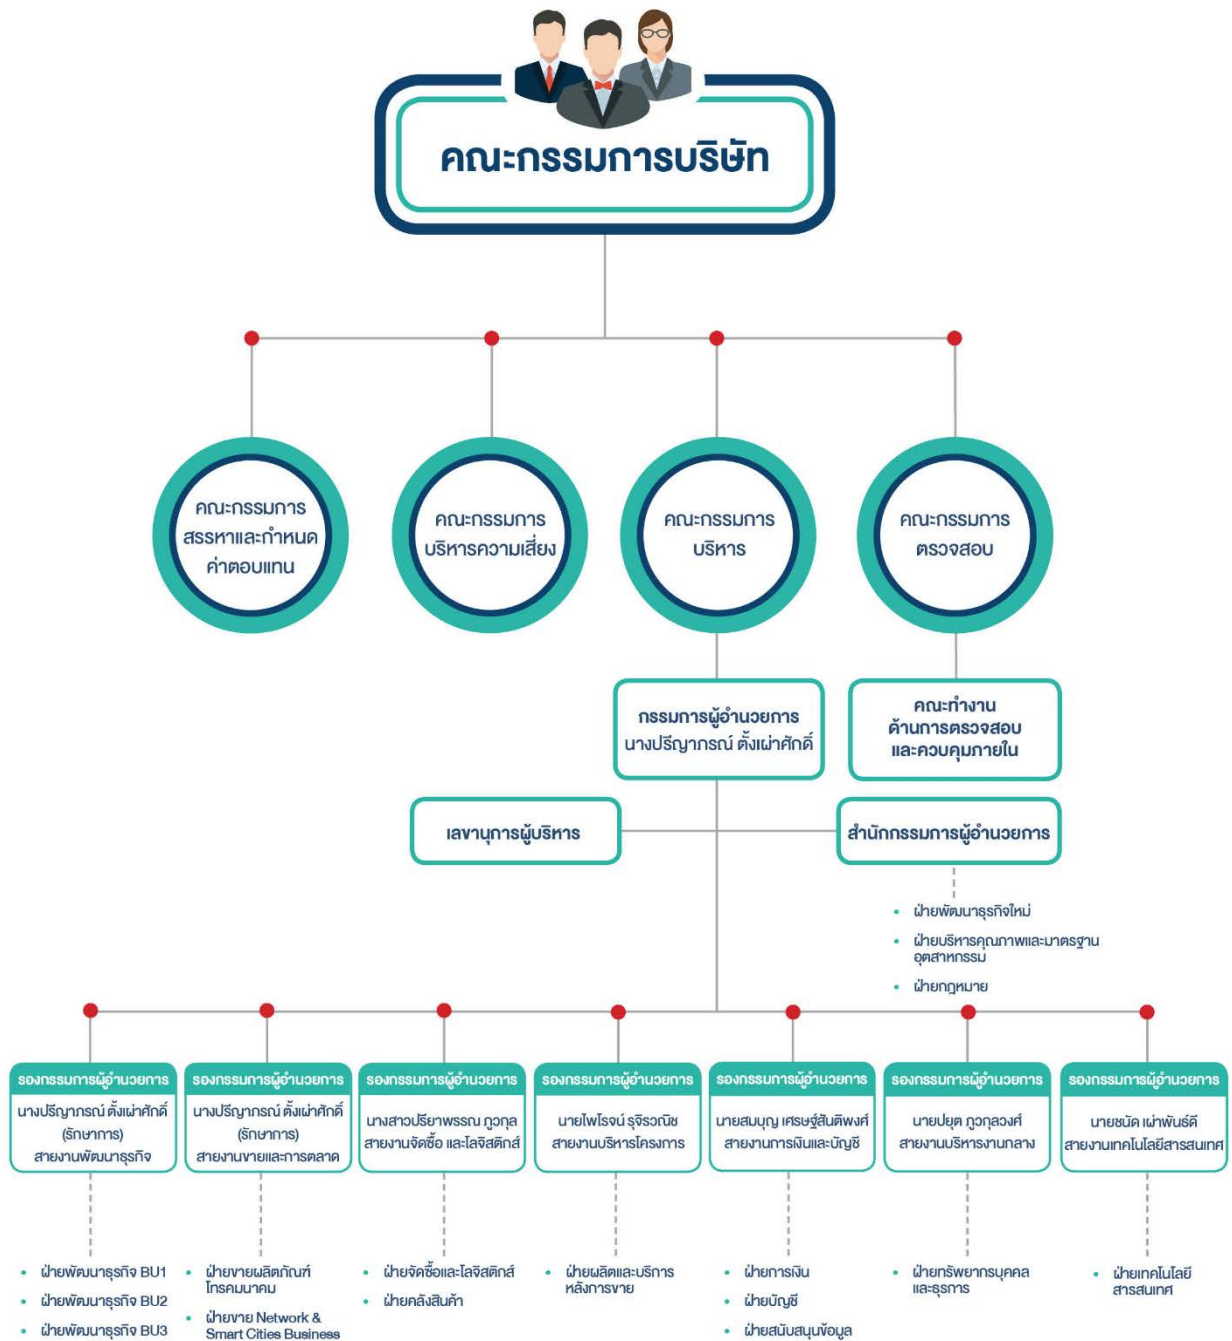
คณะกรรมการบริษัท

คณะกรรมการ สรรหาและกำหนด ค่าตอบแทน

คณะกรรมการ บริหารความเสี่ยง

คณะกรรมการ บริหาร

คณะกรรมการ ตรวจสอบ

กรรมการผู้อำนวยการ
นางปริญาภรณ์ ตั้งเผ่าศักดิ์

คณะทำงาน ด้านการตรวจสอบ และควบคุมภายใน

เลขานุการผู้บริหาร

สำนักกรรมการผู้อำนวยการ

- ฝ่ายพัฒนาธุรกิจใหม่
- ฝ่ายบริหารคุณภาพและมาตรฐาน อุตสาหกรรม
- ฝ่ายกฎหมาย

รองกรรมการผู้อำนวยการ
นางปริญาภรณ์ ตั้งเผ่าศักดิ์ (รักษาการ)
สายงานพัฒนาธุรกิจ

- ฝ่ายพัฒนาธุรกิจ BU1
- ฝ่ายพัฒนาธุรกิจ BU2
- ฝ่ายพัฒนาธุรกิจ BU3

รองกรรมการผู้อำนวยการ
นางปริญาภรณ์ ตั้งเผ่าศักดิ์ (รักษาการ)
สายงานขายและการตลาด

- ฝ่ายขายผลิตภัณฑ์โทรคมนาคม
- ฝ่ายขาย Network & Smart Cities Business

รองกรรมการผู้อำนวยการ
นางสาวปริยาพรรณ ภูวกุล
สายงานจัดซื้อ และโลจิสติกส์

- ฝ่ายจัดซื้อและโลจิสติกส์
- ฝ่ายคลังสินค้า

รองกรรมการผู้อำนวยการ
นายไพโรจน์ รุจิรวณิช
สายงานบริหารโครงการ

- ฝ่ายผลิตและบริการหลังการขาย

รองกรรมการผู้อำนวยการ
นายสมบุญ เศรษฐ์สันติพงศ์
สายงานการเงินและบัญชี

- ฝ่ายการเงิน
- ฝ่ายบัญชี
- ฝ่ายสนับสนุนข้อมูล

รองกรรมการผู้อำนวยการ
นายปยุต ภูวกุลวงศ์
สายงานบริหารงานกลาง

- ฝ่ายทรัพยากรบุคคลและธุรการ

รองกรรมการผู้อำนวยการ
นายชนัต เผ่าพันธ์ดี
สายงานเทคโนโลยีสารสนเทศ

- ฝ่ายเทคโนโลยีสารสนเทศ